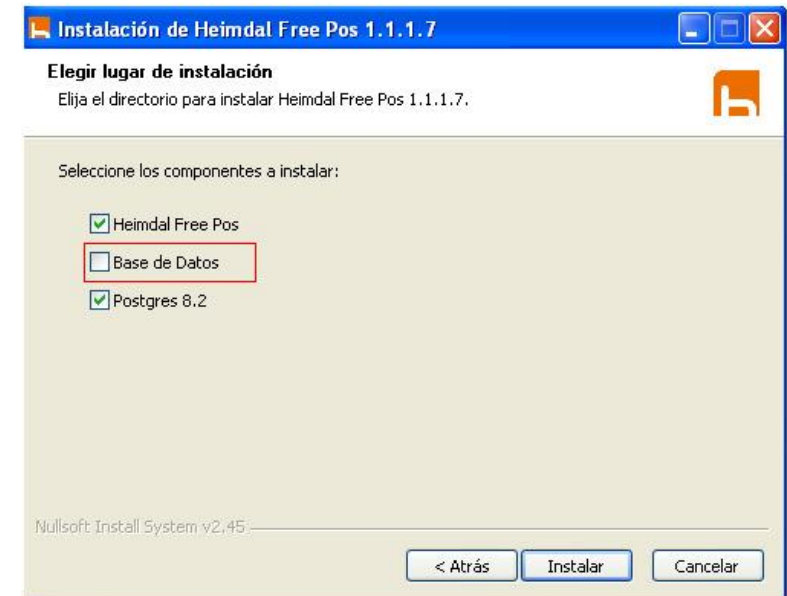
Instalación de Heimdal Free Pos 1.1.1.7

Elegir lugar de instalación
Elija el directorio para instalar Heimdal Free Pos 1.1.1.7.

Seleccione los componentes a instalar:

Heimdal Free Pos
Base de Datos
Postgres 8.2

Nullsoft Install System v2.45

< Atrás
Instalar
Cancelar